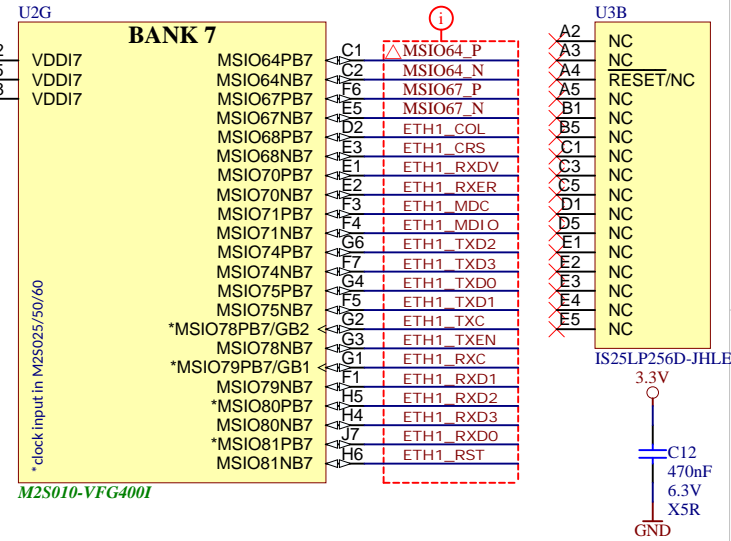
U2G

BANK 7

2 VDDI7
VDDI7
3 VDDI7

MSIO64PB7 C1
MSIO64NB7 C2
MSIO67PB7 F6
MSIO67NB7 E5
MSIO68PB7 D2
MSIO68NB7 E3
MSIO70PB7 E1
MSIO70NB7 E2
MSIO71PB7 F3
MSIO71NB7 F4
MSIO74PB7 G6
MSIO74NB7 F7
MSIO75PB7 G4
MSIO75NB7 F5
*MSIO78PB7/GB2 G2
MSIO78NB7 G3
*MSIO79PB7/GB1 G1
MSIO79NB7 F1
*MSIO80PB7 H5
MSIO80NB7 H4
*MSIO81PB7 J7
MSIO81NB7 H6

* clock input in M2S025/50/60

M2S010-VFG400I

i

MSIO64_P
MSIO64_N
MSIO67_P
MSIO67_N
ETH1_COL
ETH1_CRS
ETH1_RXDV
ETH1_RXER
ETH1_MDC
ETH1_MDIO
ETH1_TXD2
ETH1_TXD3
ETH1_TXD0
ETH1_TXD1
ETH1_TXC
ETH1_TXEN
ETH1_RXC
ETH1_RXD1
ETH1_RXD2
ETH1_RXD3
ETH1_RXD0
ETH1_RST

U3B

A2 NC
A3 NC
A4 RESET/NC
A5 NC
B1 NC
B5 NC
C1 NC
C3 NC
C5 NC
D1 NC
D5 NC
E1 NC
E2 NC
E3 NC
E4 NC
E5 NC

IS25LP256D-JHLE

3.3V

C12
470nF
6.3V
X5R

GND